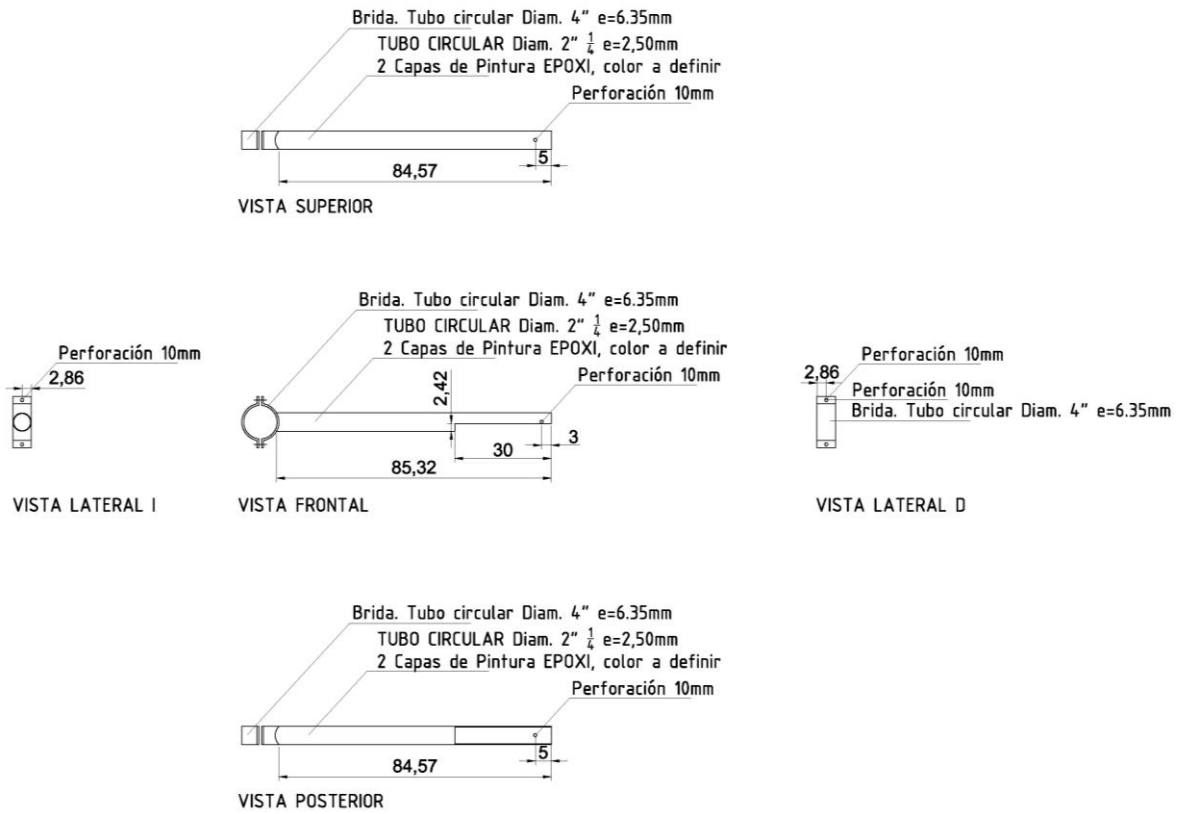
Brida. Tubo circular Diam. 4" e=6.35mm
TUBO CIRCULAR Diam. 2" $\frac{1}{4}$ e=2,50mm
2 Capas de Pintura EPOXI, color a definir
Perforación 10mm
5
84,57
VISTA SUPERIOR

Perforación 10mm
2,86
VISTA LATERAL I

Brida. Tubo circular Diam. 4" e=6.35mm
TUBO CIRCULAR Diam. 2" $\frac{1}{4}$ e=2,50mm
2 Capas de Pintura EPOXI, color a definir
Perforación 10mm
2,42
30
3
85,32
VISTA FRONTAL

Perforación 10mm
2,86
Perforación 10mm
Brida. Tubo circular Diam. 4" e=6.35mm
VISTA LATERAL D

Brida. Tubo circular Diam. 4" e=6.35mm
TUBO CIRCULAR Diam. 2" $\frac{1}{4}$ e=2,50mm
2 Capas de Pintura EPOXI, color a definir
Perforación 10mm
5
84,57
VISTA POSTERIOR